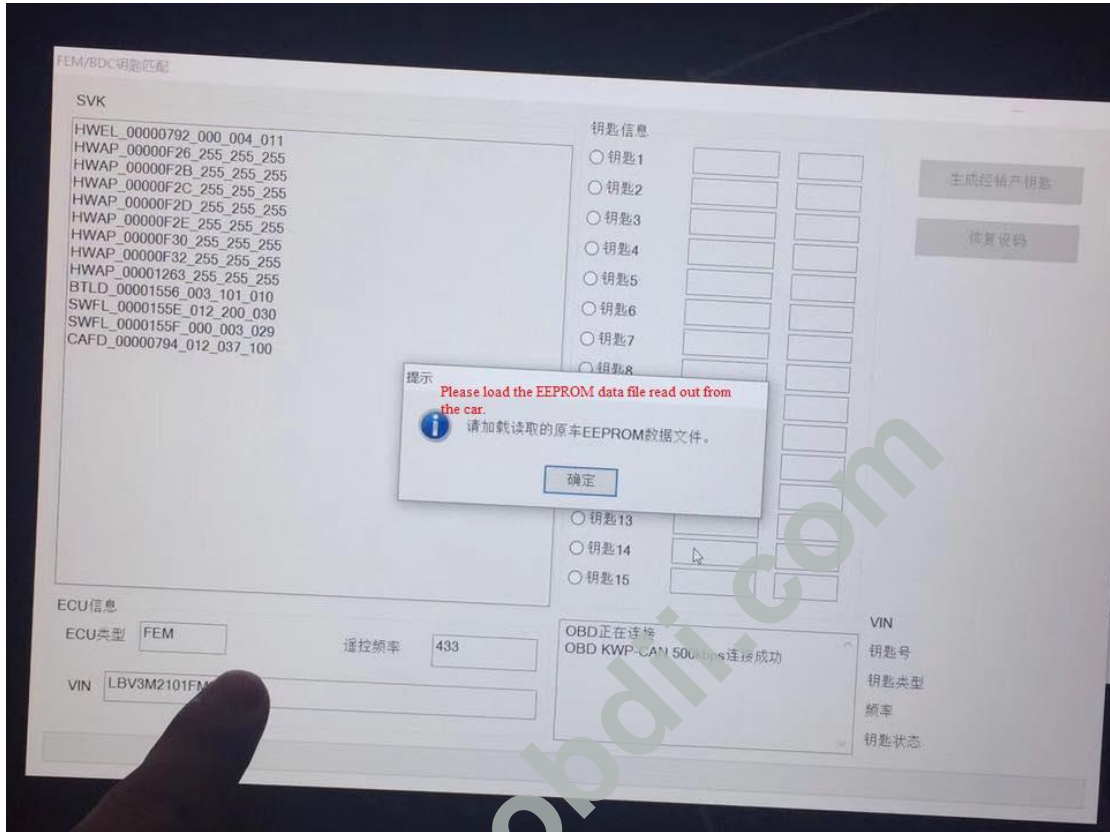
FEM/BDC钥匙匹配

SVK

HWEL_00000792_000_004_011
HWAP_00000F26_255_255_255
HWAP_00000F2B_255_255_255
HWAP_00000F2C_255_255_255
HWAP_00000F2D_255_255_255
HWAP_00000F2E_255_255_255
HWAP_00000F30_255_255_255
HWAP_00000F32_255_255_255
HWAP_00001263_255_255_255
BTLD_00001556_003_101_010
SWFL_0000155E_012_200_030
SWFL_0000155F_000_003_029
CAFD_00000794_012_037_100

钥匙信息
钥匙1
钥匙2
钥匙3
钥匙4
钥匙5
钥匙6
钥匙7
钥匙8
钥匙13
钥匙14
钥匙15

生成经销产钥匙
恢复设码

提示
Please load the EEPROM data file read out from the car.
请加载读取的原车EEPROM数据文件。
确定

ECU信息
ECU类型 FEM
遥控频率 433
VIN LBV3M2101FM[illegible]

OBD正在连接
OBD KWP-CAN 500kbps连接成功

VIN
钥匙号
钥匙类型
频率
钥匙状态

obdii.com